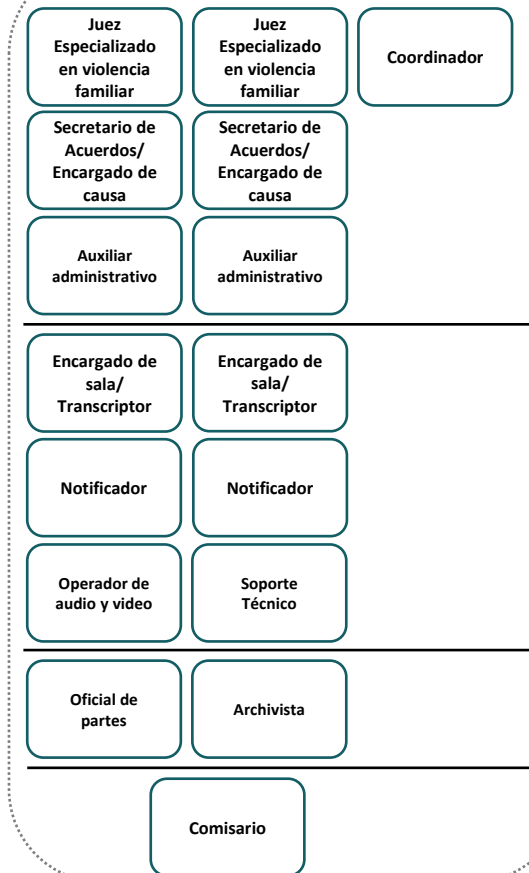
Juez Especializado en violencia familiar

Juez Especializado en violencia familiar

Coordinador

Secretario de Acuerdos/ Encargado de causa

Secretario de Acuerdos/ Encargado de causa

Auxiliar administrativo

Auxiliar administrativo

Encargado de sala/ Transcriptor

Encargado de sala/ Transcriptor

Notificador

Notificador

Operador de audio y video

Soporte Técnico

Oficial de partes

Archivista

Comisario